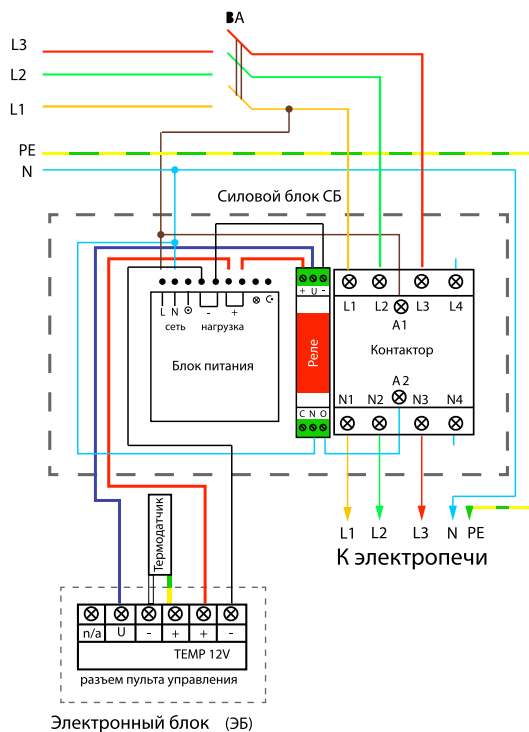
ВА

L3

L2

L1

PE

N

Силовой блок СБ

L N ⊙ - + ⊗ ☌

сеть нагрузка

Блок питания

+ U -

Реле

C N O

L1 L2 L3 L4

A1

Контактор

A 2

N1 N2 N3 N4

L1 L2 L3 N PE

К электропечи

Термодатчик

| n/a | U | - | + | + | - |
|---|---|---|---|---|---|

TEMP 12V

разъем пульта управления

Электронный блок (ЭБ)